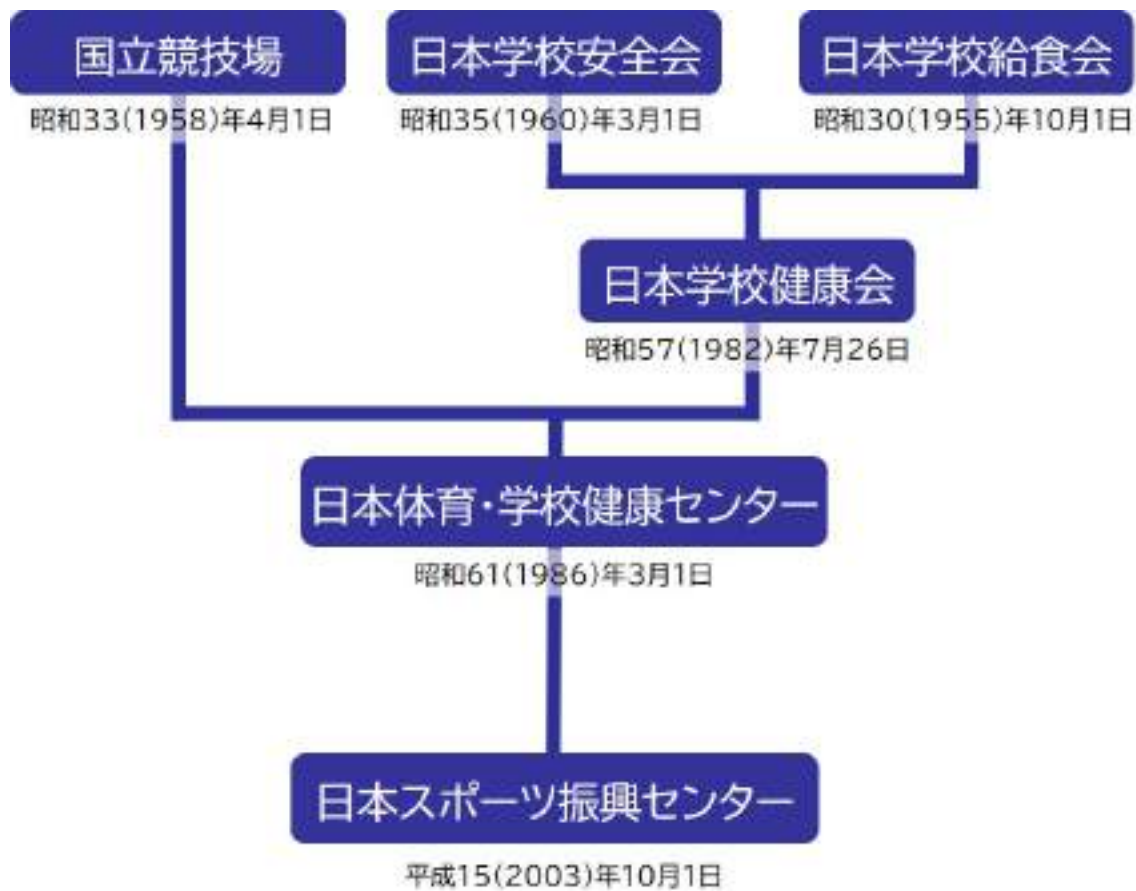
国立競技場
昭和33(1958)年4月1日

日本学校安全会
昭和35(1960)年3月1日

日本学校給食会
昭和30(1955)年10月1日

日本学校健康会
昭和57(1982)年7月26日

日本体育・学校健康センター
昭和61(1986)年3月1日

日本スポーツ振興センター
平成15(2003)年10月1日